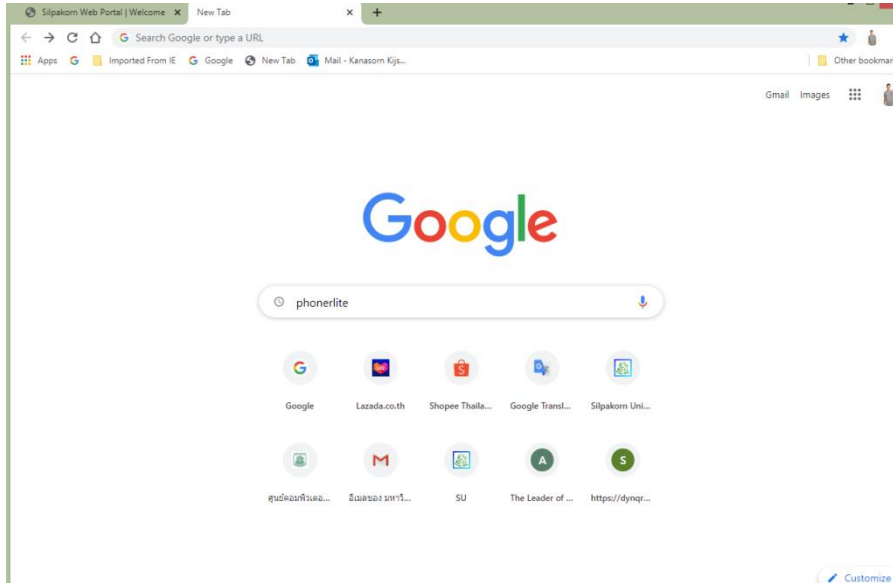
Silpakorn Web Portal | Welcome ×
New Tab ×
+

Search Google or type a URL

Apps
Imported From IE
Google
New Tab
Mail - Kanasorn Kijs...
Other bookmar

Gmail
Images

Google

phonerlite

Google
Lazada.co.th
Shopee Thaila...
Google Transl...
Silpakorn Uni...

ศูนย์คอมพิวเตอ...
อีเมลของ มหาวิ...
SU
The Leader of ...
https://dynqr...

Customize